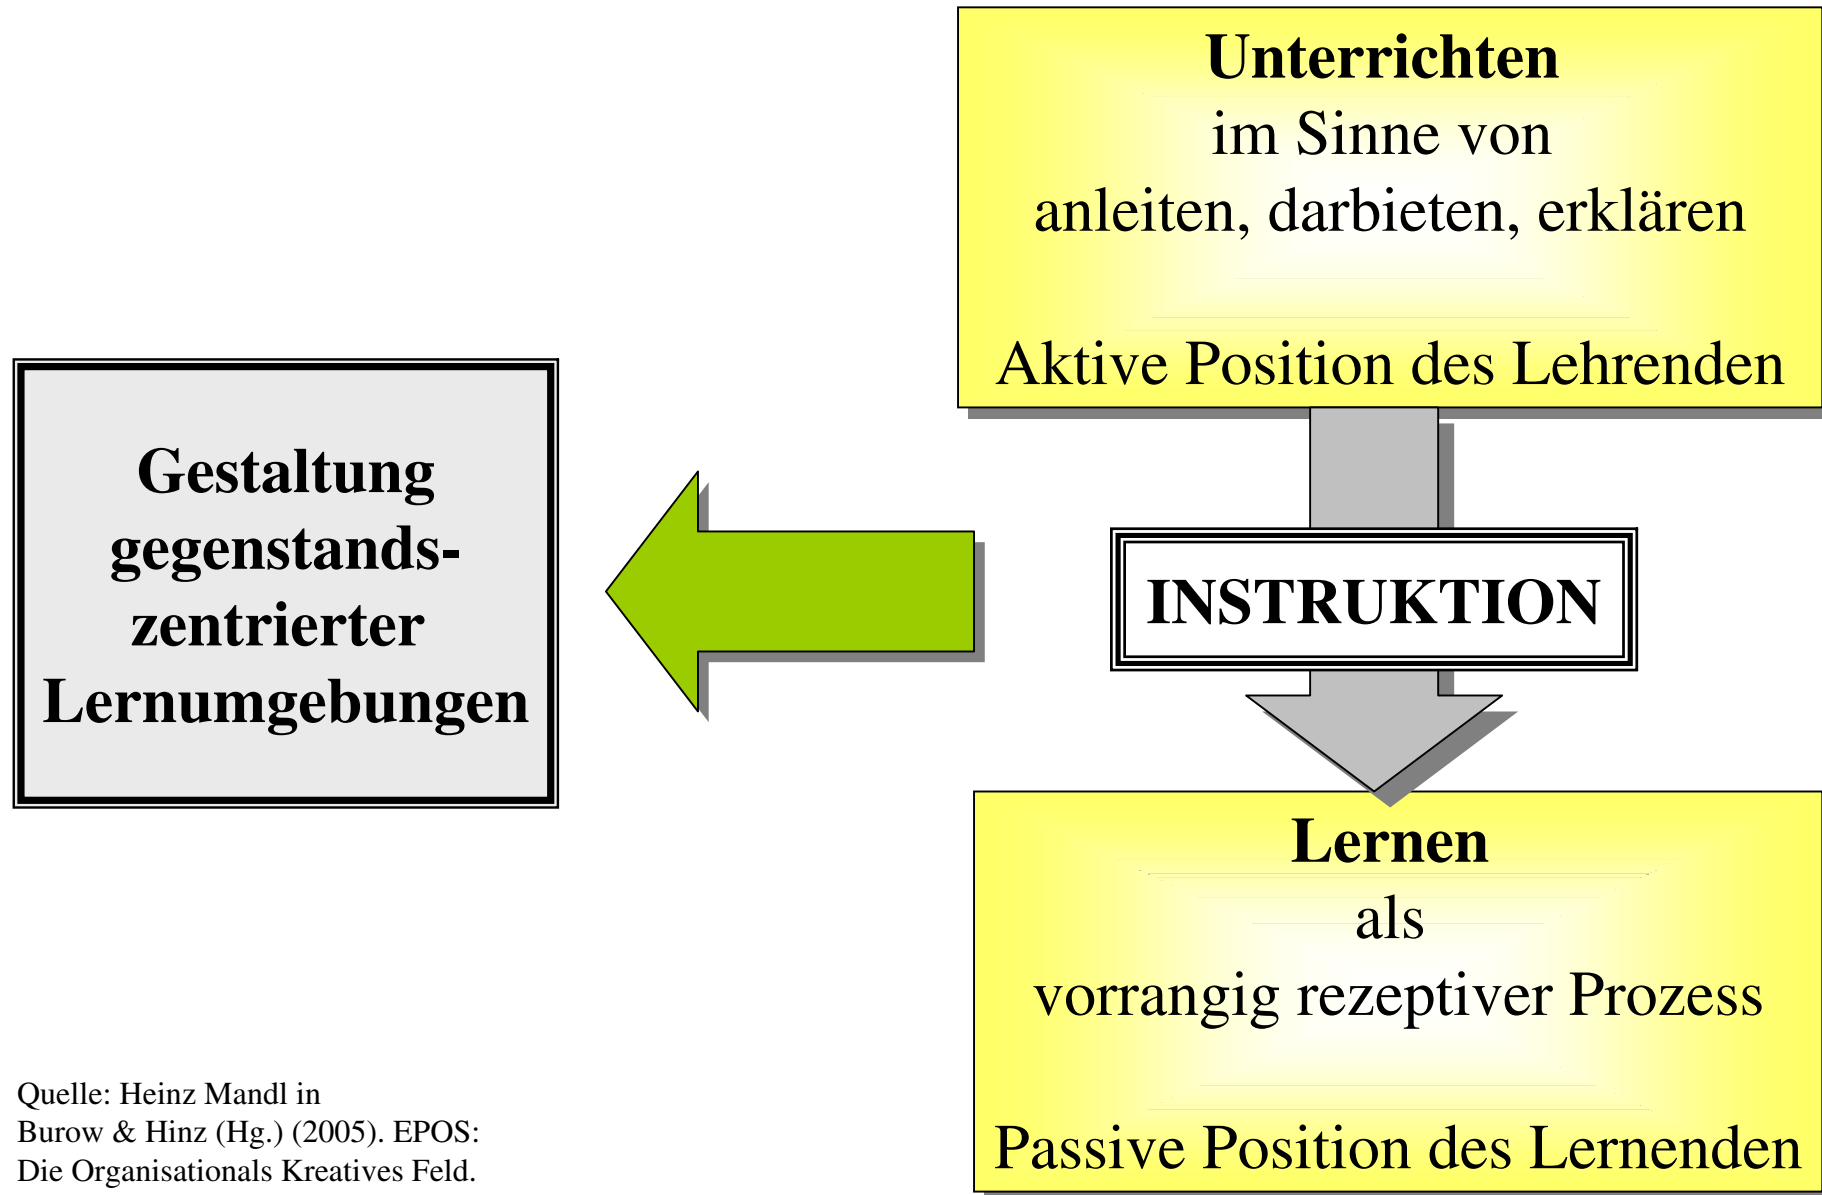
Unterrichten
im Sinne von
anleiten, darbieten, erklären

Aktive Position des Lehrenden

Gestaltung gegenstandszentrierter Lernumgebungen

INSTRUKTION

Lernen
als
vorrangig rezeptiver Prozess

Passive Position des Lernenden

Quelle: Heinz Mandl in Burow & Hinz (Hg.) (2005). EPOS: Die Organisationals Kreatives Feld.